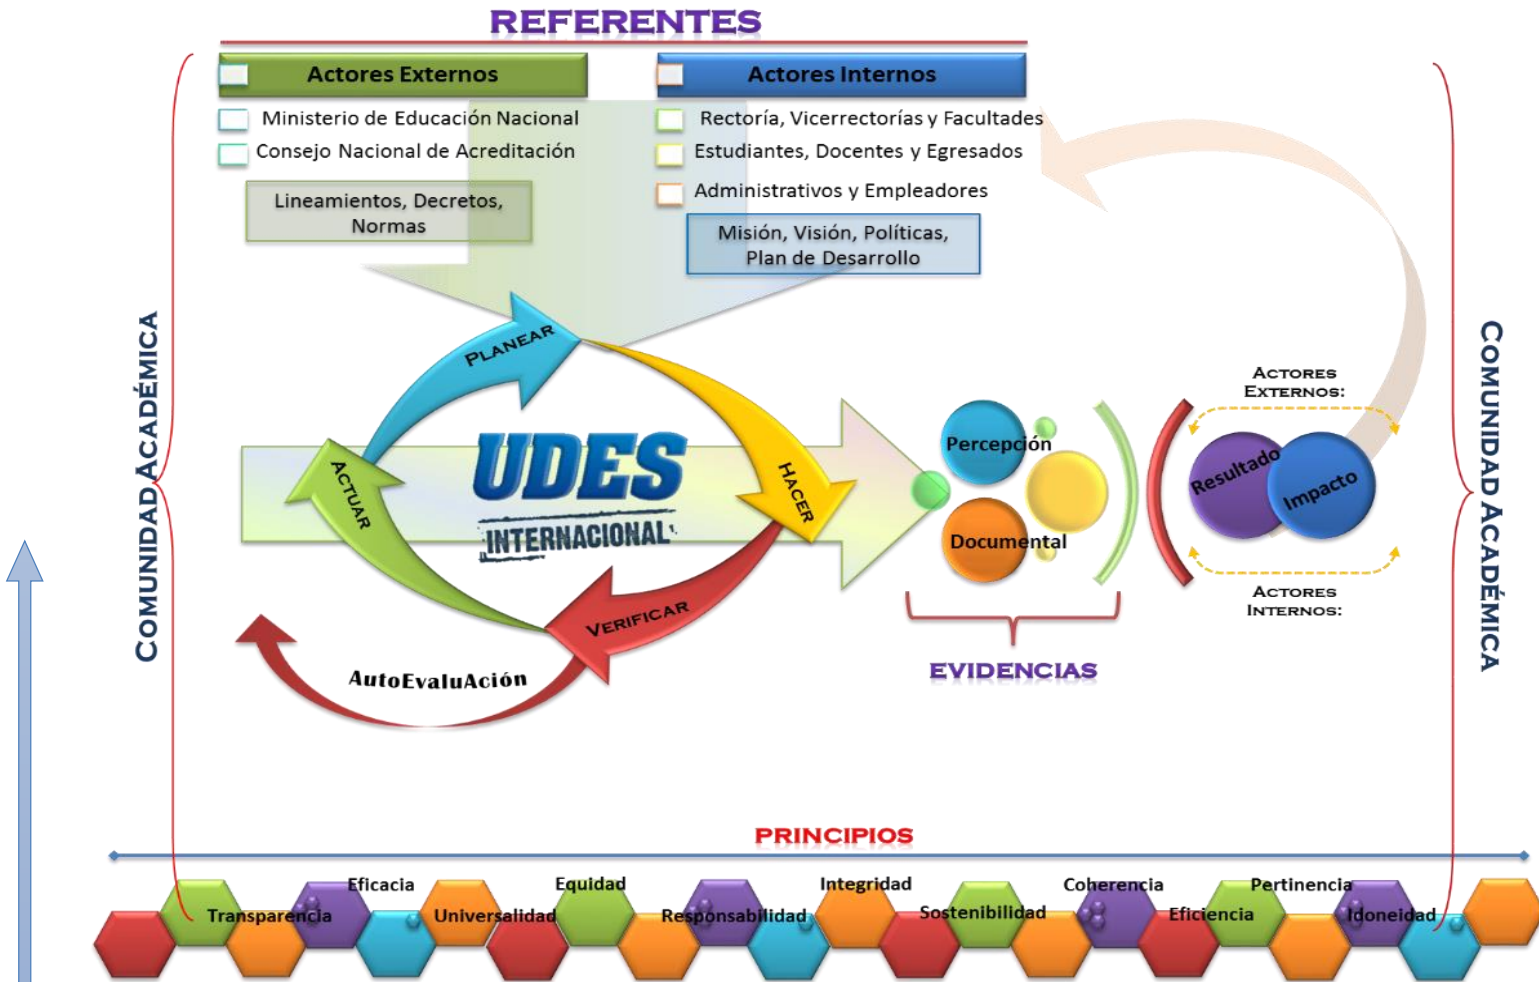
REFERENTES

Actores Externos

Ministerio de Educación Nacional
Consejo Nacional de Acreditación

Lineamientos, Decretos, Normas

Actores Internos

Rectoría, Vicerrectorías y Facultades
Estudiantes, Docentes y Egresados
Administrativos y Empleadores

Misión, Visión, Políticas, Plan de Desarrollo

COMUNIDAD ACADÉMICA

PLANEAR
HACER
VERIFICAR
ACTUAR

UDES
INTERNACIONAL

AutoEvaluAción

Percepción
Documental

EVIDENCIAS

ACTORES EXTERNOS:
Resultado
Impacto
ACTORES INTERNOS:

COMUNIDAD ACADÉMICA

PRINCIPIOS

Transparencia
Eficacia
Universalidad
Equidad
Responsabilidad
Integridad
Sostenibilidad
Coherencia
Eficiencia
Pertinencia
Idoneidad